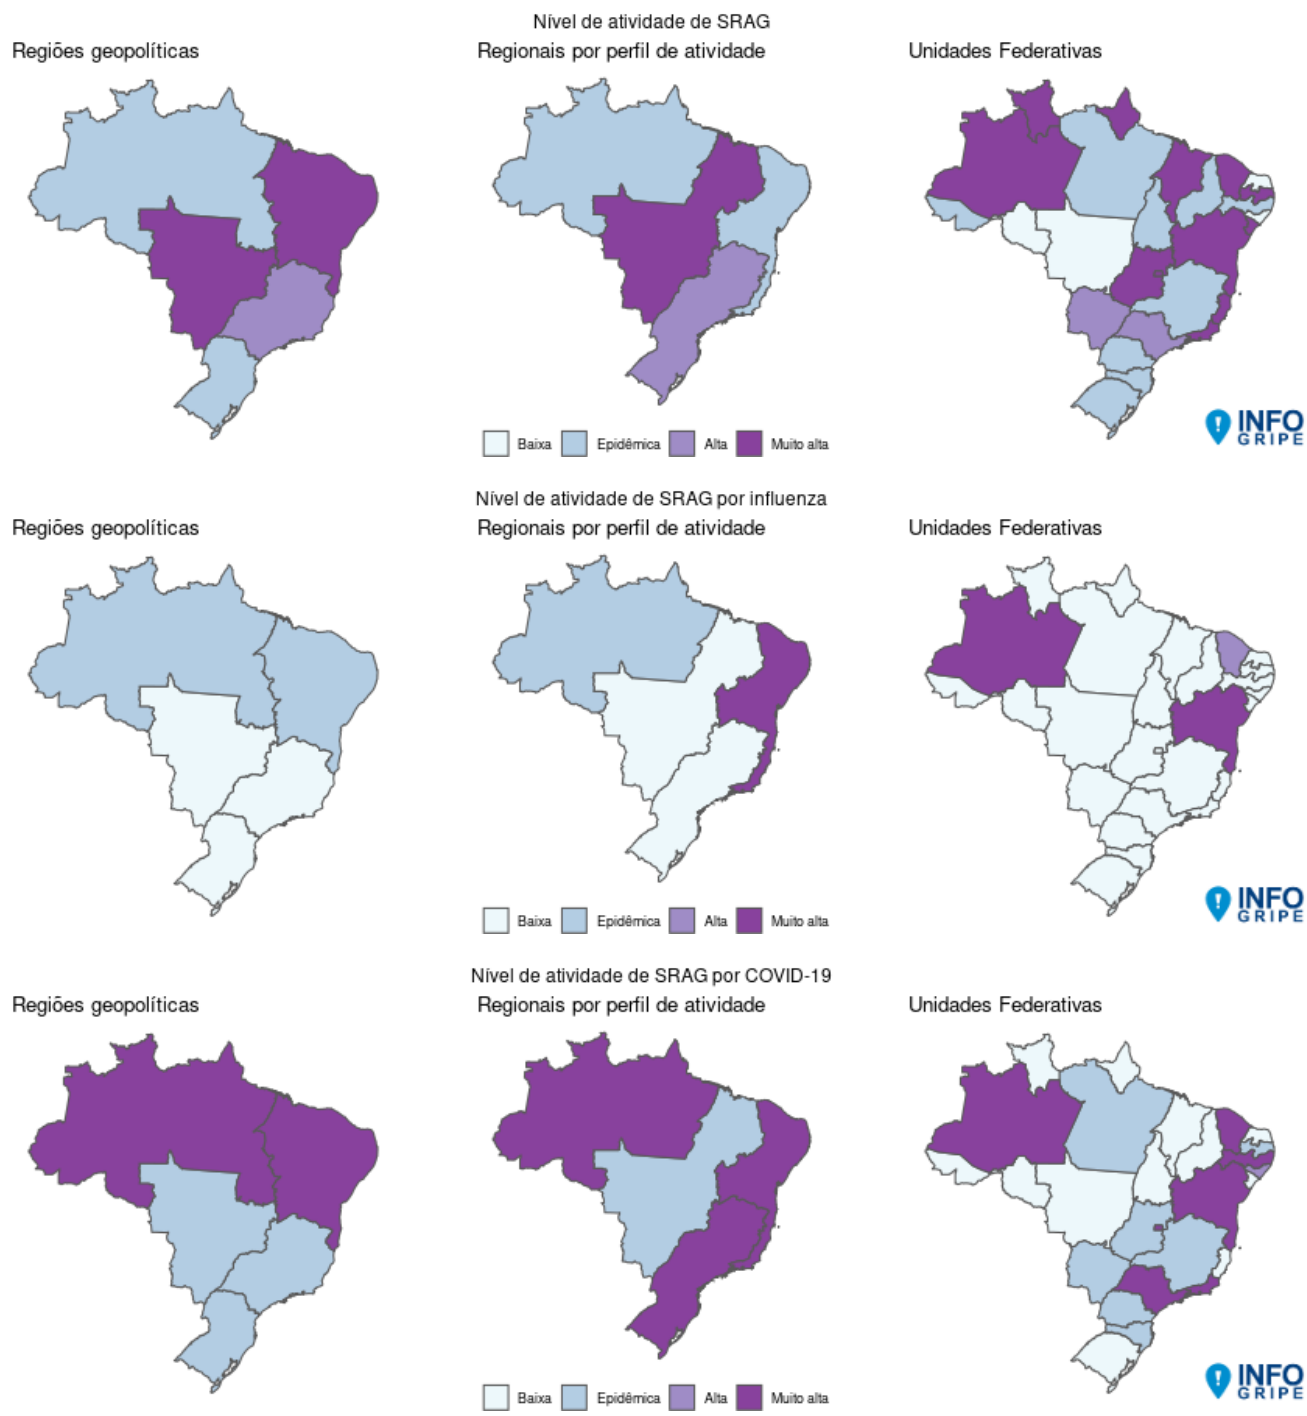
Nível de atividade de SRAG

Regiões geopolíticas

Regionais por perfil de atividade

Unidades Federativas

Baixa Epidêmica Alta Muito alta

INFO GRIPE

Nível de atividade de SRAG por influenza

Regiões geopolíticas

Regionais por perfil de atividade

Unidades Federativas

Baixa Epidêmica Alta Muito alta

INFO GRIPE

Nível de atividade de SRAG por COVID-19

Regiões geopolíticas

Regionais por perfil de atividade

Unidades Federativas

Baixa Epidêmica Alta Muito alta

INFO GRIPE